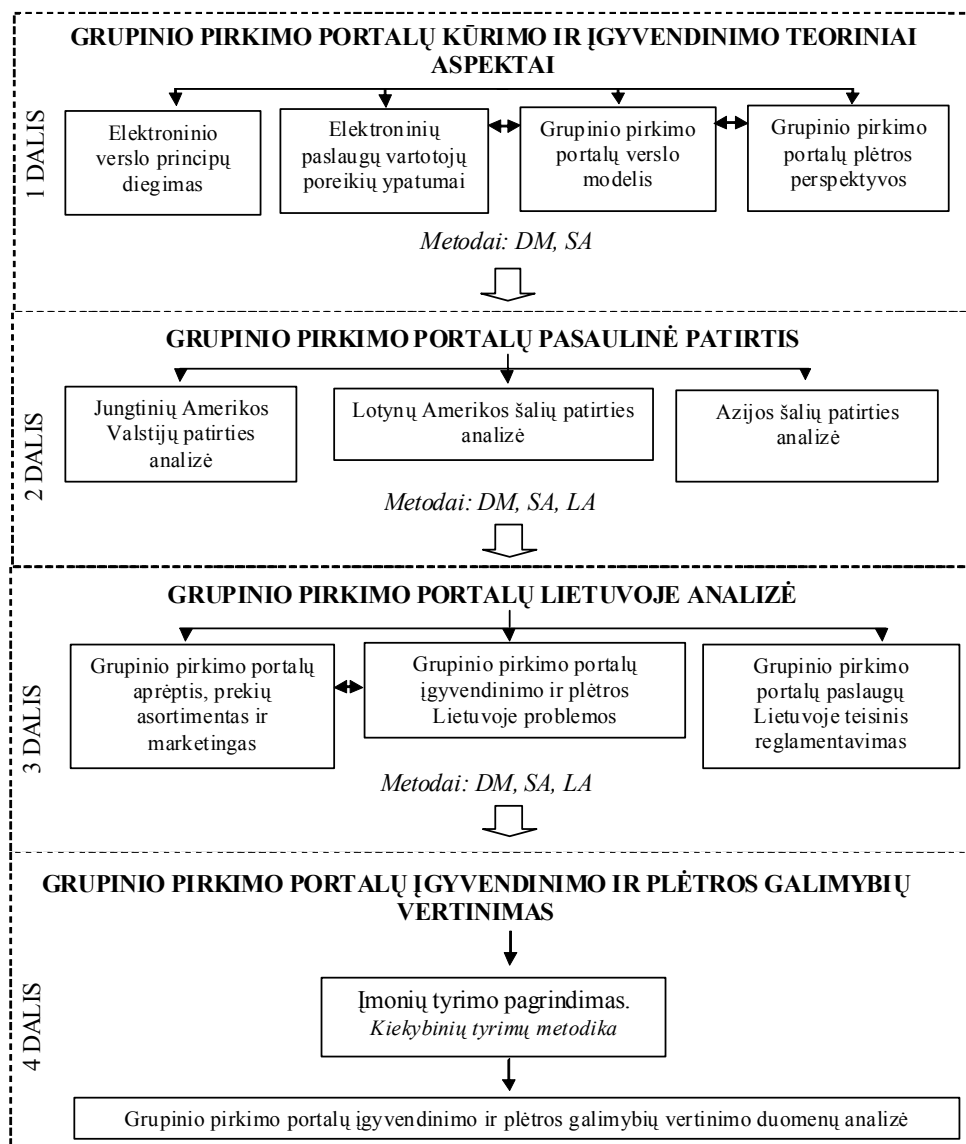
1 DALIS

GRUPINIO PIRKIMO PORTALŲ KŪRIMO IR ĮGYVENDINIMO TEORINIAI ASPEKTAI

Elektroninio verslo principų diegimas

Elektroninių paslaugų vartotojų poreikių ypatumai

Grupinio pirkimo portalų verslo modelis

Grupinio pirkimo portalų plėtros perspektyvos

Metodai: DM, SA

2 DALIS

GRUPINIO PIRKIMO PORTALŲ PASAULINĖ PATIRTIS

Jungtinių Amerikos Valstijų patirties analizė

Lotynų Amerikos šalių patirties analizė

Azijos šalių patirties analizė

Metodai: DM, SA, LA

3 DALIS

GRUPINIO PIRKIMO PORTALŲ LIETUVOJE ANALIZĖ

Grupinio pirkimo portalų aprėptis, prekių asortimentas ir marketingas

Grupinio pirkimo portalų įgyvendinimo ir plėtros Lietuvoje problemos

Grupinio pirkimo portalų paslaugų Lietuvoje teisinis reglamentavimas

Metodai: DM, SA, LA

4 DALIS

GRUPINIO PIRKIMO PORTALŲ ĮGYVENDINIMO IR PLĖTROS GALIMYBIŲ VERTINIMAS

Įmonių tyrimo pagrindimas.
Kiekybinių tyrimų metodika

Grupinio pirkimo portalų įgyvendinimo ir plėtros galimybių vertinimo duomenų analizė